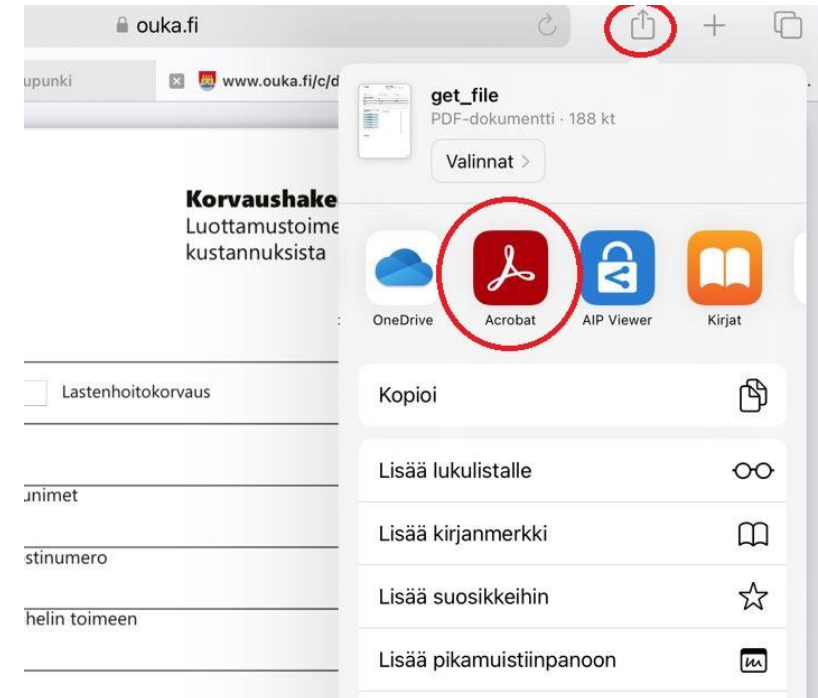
ouka.fi

upunki

www.ouka.fi/c/d

Korvaushake
Luottamustoime
kustannuksista

Lastenhoitokorvaus

ınimet

stinumero

helin toimeen

get_file
PDF-dokumentti · 188 kt
Valinnat >

OneDrive
Acrobat
AIP Viewer
Kirjat

Kopioi

Lisää lukulistalle

Lisää kirjanmerkki

Lisää suosikkeihin

Lisää pikamuistiinpanoon